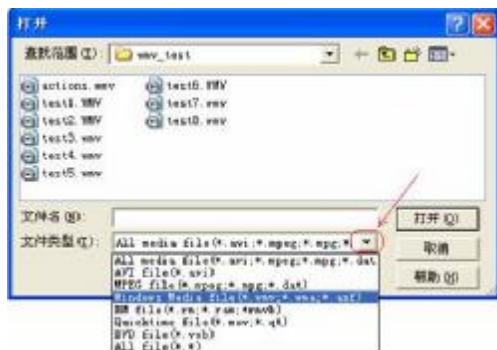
打开

查找范围(I): wmv_test

actions.wmv
test2.WMV
test3.WMV
test3.wmv
test4.wmv
test5.wmv
test6.WMV
test7.wmv
test8.wmv

文件名(N):
文件类型(T): All media file(*.avi;*.mpeg;*.mpg;*.

打开(O)
取消
帮助(H)

All media file(*.avi;*.mpeg;*.mpg;*.dat
AVI file(*.avi)
MPEG file(*.mpeg;*.mpg;*.dat)
Windows Media file(*.wmv;*.wma;*.asf)
RM file(*.rm;*.ram;*rmvb)
Quicktime file(*.mov;*.qt)
DVD file(*.vob)
All file(*.*)